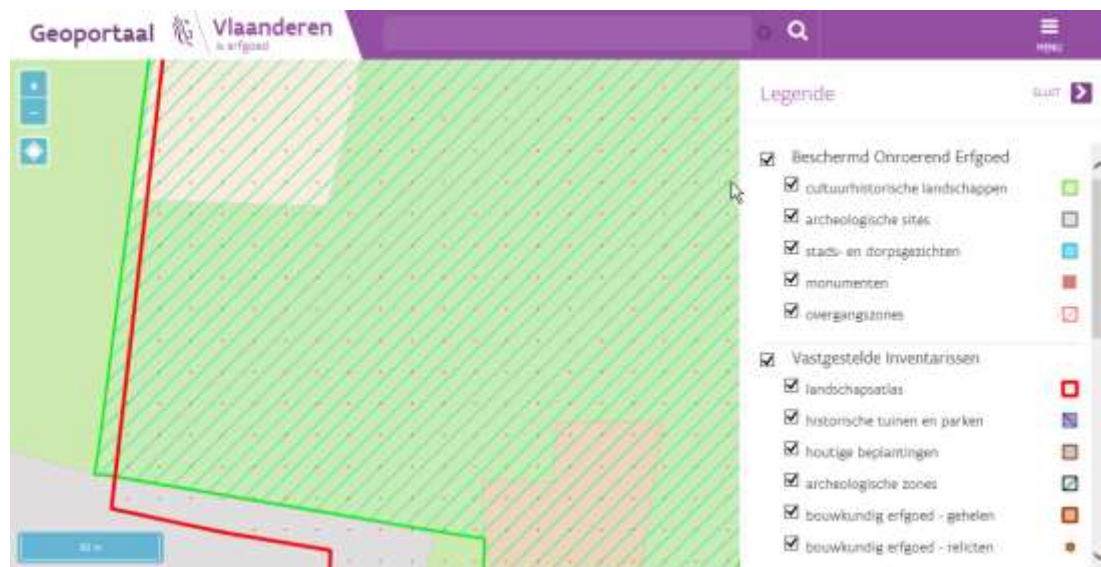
Geoportaal Vlaanderen
is erfgoed

MENU

+
−

Legende

SLUIT

Beschermd Onroerend Erfgoed
cultuurhistorische landschappen
archeologische sites
stads- en dorpsgezichten
monumenten
overgangszones

Vastgestelde Inventarissen
landschapsatlas
historische tuinen en parken
houtige beplantingen
archeologische zones
bouwkundig erfgoed - gehelen
bouwkundig erfgoed - relicten

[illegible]